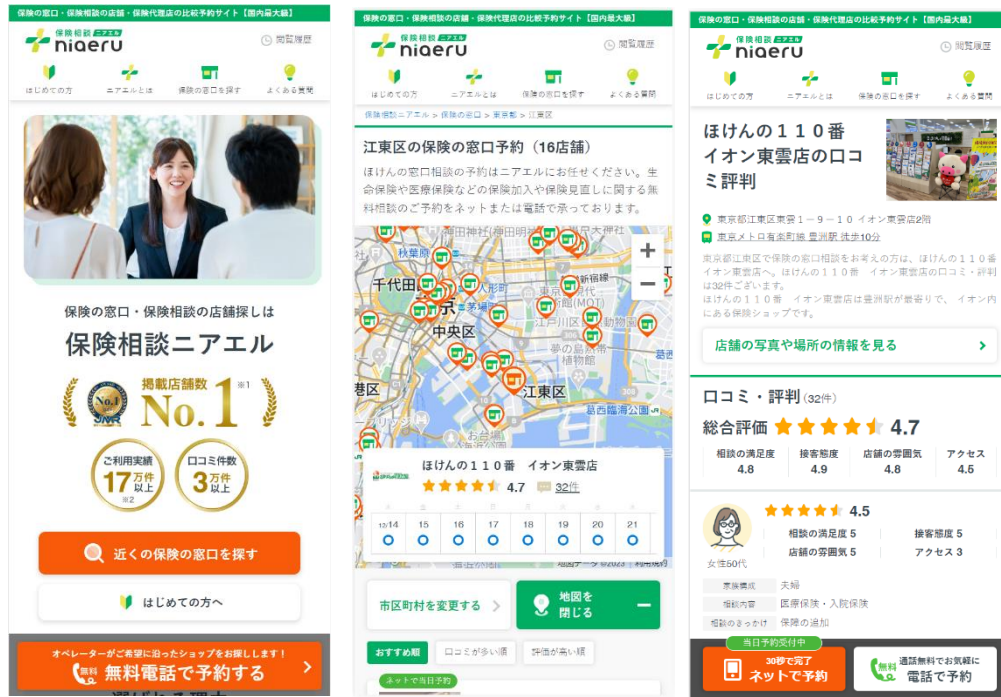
保険の窓口・保険相談の店舗・保険代理店の比較予約サイト【国内最大級】

保険相談 ニアエル
niaeru

閲覧履歴

はじめての方　ニアエルとは　保険の窓口を探す　よくある質問

保険の窓口・保険相談の店舗探しは
保険相談ニアエル

No.1
掲載店舗数 No.1 ※1

ご利用実績 17万件以上 ※2
口コミ件数 3万件以上

近くの保険の窓口を探す

はじめての方へ

オペレーターがご希望に沿ったショップをお探しします！
無料 無料電話で予約する

保険の窓口・保険相談の店舗・保険代理店の比較予約サイト【国内最大級】

保険相談 ニアエル
niaeru

閲覧履歴

はじめての方　ニアエルとは　保険の窓口を探す　よくある質問

保険相談ニアエル > 保険の窓口 > 東京都 > 江東区

江東区の保険の窓口予約（16店舗）

ほけんの窓口相談の予約はニアエルにお任せください。生命保険や医療保険などの保険加入や保険見直しに関する無料相談のご予約をネットまたは電話で承っております。

秋葉原
千代田区
中央区
港区
江東区
葛西臨海公園

ほけんの１１０番　イオン東雲店
4.7　32件

| 13/14 | 15 | 16 | 17 | 18 | 19 | 20 | 21 |
|---|---|---|---|---|---|---|---|
| ○ | ○ | ○ | ○ | ○ | ○ | ○ | ○ |

市区町村を変更する
地図を閉じる

おすすめ順　口コミが多い順　評価が高い順

ネットで当日予約

保険の窓口・保険相談の店舗・保険代理店の比較予約サイト【国内最大級】

保険相談 ニアエル
niaeru

閲覧履歴

はじめての方　ニアエルとは　保険の窓口を探す　よくある質問

ほけんの１１０番
イオン東雲店の口コミ評判

東京都江東区東雲１－９－１０ イオン東雲店2階
東京メトロ有楽町線 豊洲駅 徒歩10分

東京都江東区で保険の窓口相談をお考えの方は、ほけんの１１０番 イオン東雲店へ。ほけんの１１０番　イオン東雲店の口コミ・評判は32件ございます。
ほけんの１１０番　イオン東雲店は豊洲駅が最寄りで、イオン内にある保険ショップです。

店舗の写真や場所の情報を見る

口コミ・評判（32件）

総合評価 4.7

| 相談の満足度 | 接客態度 | 店舗の雰囲気 | アクセス |
|---|---|---|---|
| 4.8 | 4.9 | 4.8 | 4.5 |

4.5
相談の満足度 5　接客態度 5
店舗の雰囲気 5　アクセス 3
女性50代

| 家族構成 | 夫婦 |
|---|---|
| 相談内容 | 医療保険・入院保険 |
| 相談のきっかけ | 保険の追加 |

当日予約受付中
30秒で完了 ネットで予約
通話無料でお気軽に 無料 電話で予約